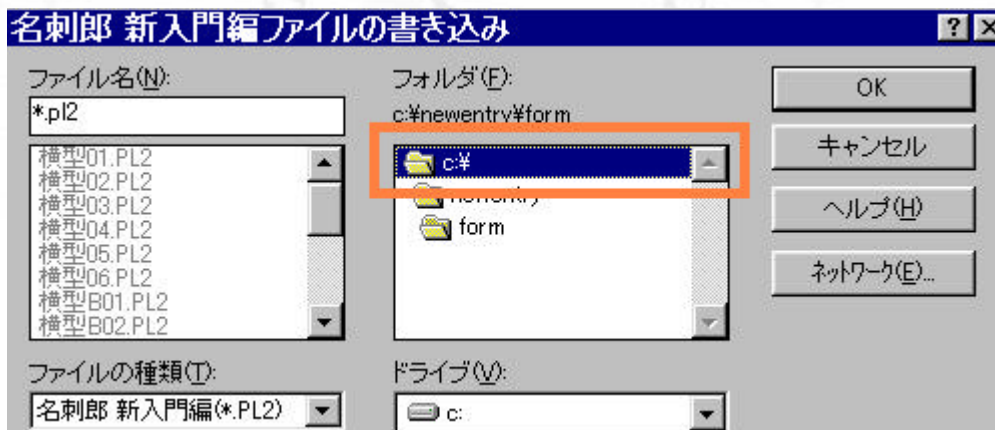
名刺郎 新入門編ファイルの書き込み

? X

ファイル名(N):

*.pl2

横型01.PL2
横型02.PL2
横型03.PL2
横型04.PL2
横型05.PL2
横型06.PL2
横型B01.PL2
横型B02.PL2

フォルダ(F):

c:¥newentry¥form

c:¥
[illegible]
form

OK

キャンセル

ヘルプ(H)

ネットワーク(E)...

ファイルの種類(T):

名刺郎 新入門編(*.PL2)

ドライブ(V):

c: